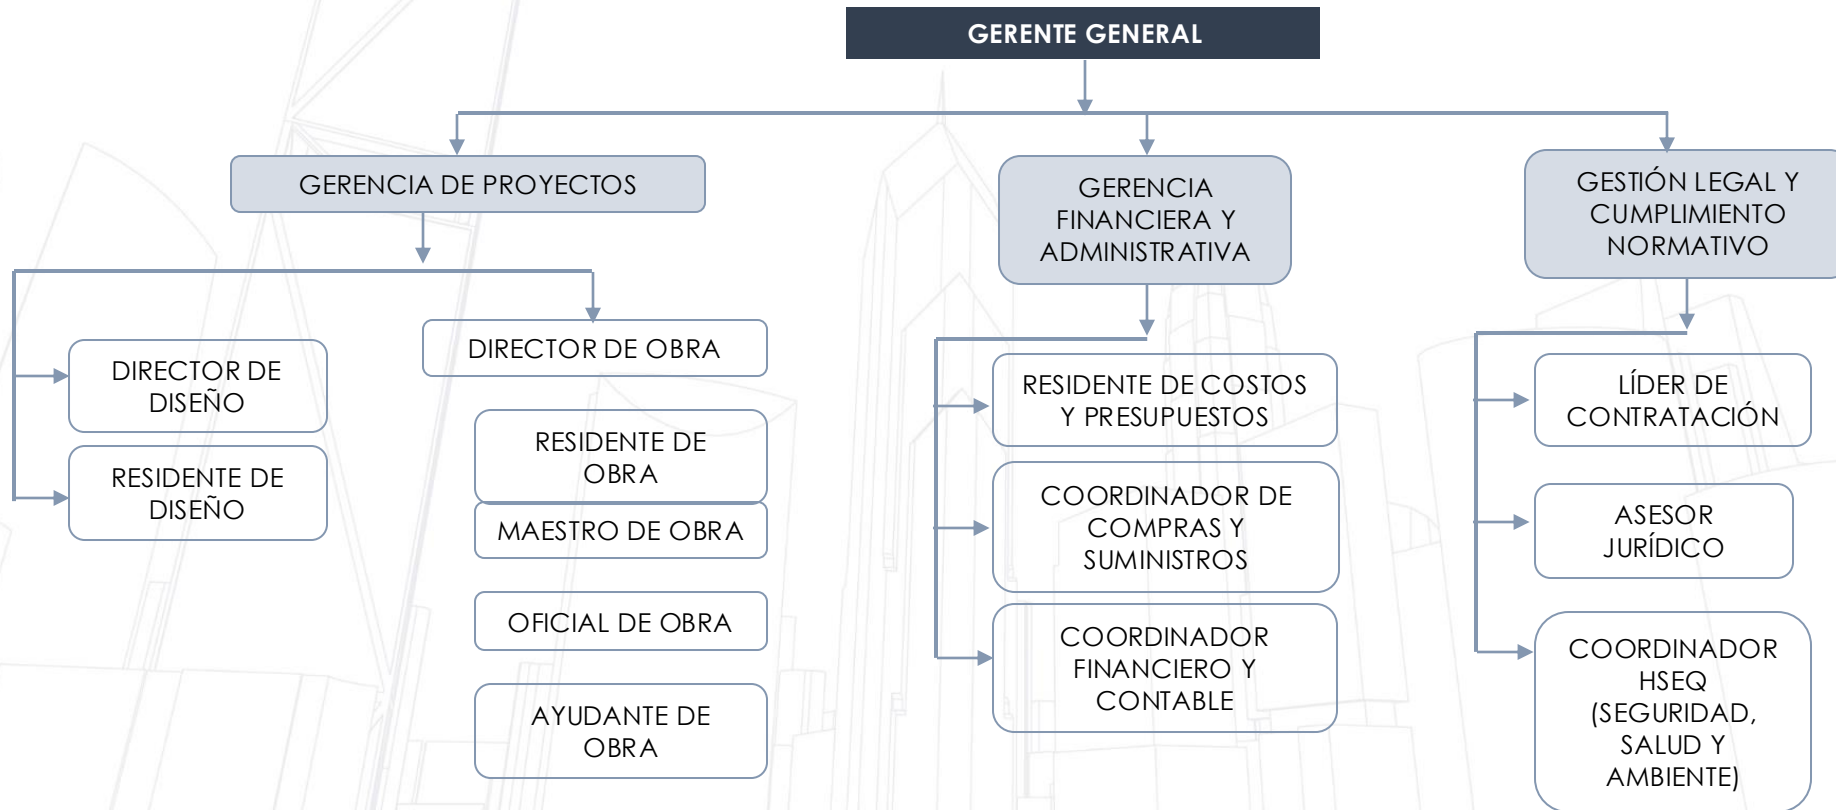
GERENTE GENERAL

GERENCIA DE PROYECTOS

GERENCIA FINANCIERA Y ADMINISTRATIVA

GESTIÓN LEGAL Y CUMPLIMIENTO NORMATIVO

DIRECTOR DE DISEÑO

RESIDENTE DE DISEÑO

DIRECTOR DE OBRA

RESIDENTE DE OBRA

MAESTRO DE OBRA

OFICIAL DE OBRA

AYUDANTE DE OBRA

RESIDENTE DE COSTOS Y PRESUPUESTOS

COORDINADOR DE COMPRAS Y SUMINISTROS

COORDINADOR FINANCIERO Y CONTABLE

LÍDER DE CONTRATACIÓN

ASESOR JURÍDICO

COORDINADOR HSEQ (SEGURIDAD, SALUD Y AMBIENTE)